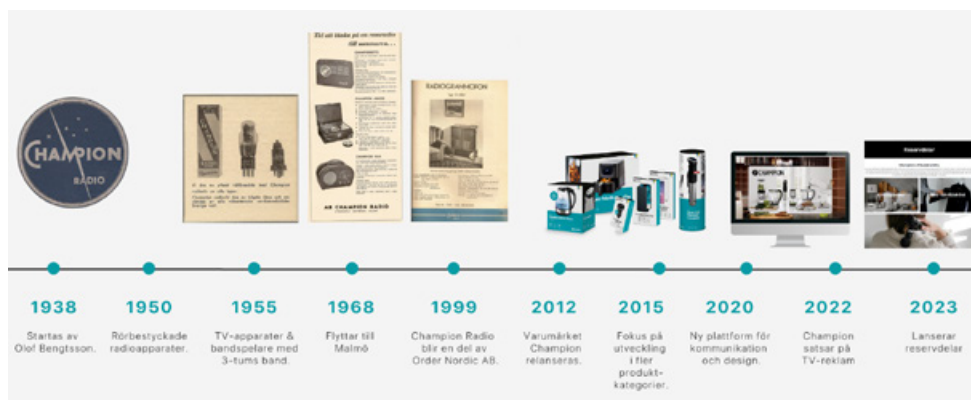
CHAMPION
RADIO

AB CHAMPION RADIO

RADIOGRAMMOFON

1938
Startas av Olof Bengtsson.

1950
Rörbestyckade radioapparater.

1955
TV-apparater & bandspelare med 3-tums band.

1968
Flyttar till Malmö

1999
Champion Radio blir en del av Order Nordic AB.

2012
Varumärket Champion relanseras.

2015
Fokus på utveckling i fler produktkategorier.

2020
Ny plattform för kommunikation och design.

2022
Champion satsar på TV-reklam

2023
Lanserar reservdelar